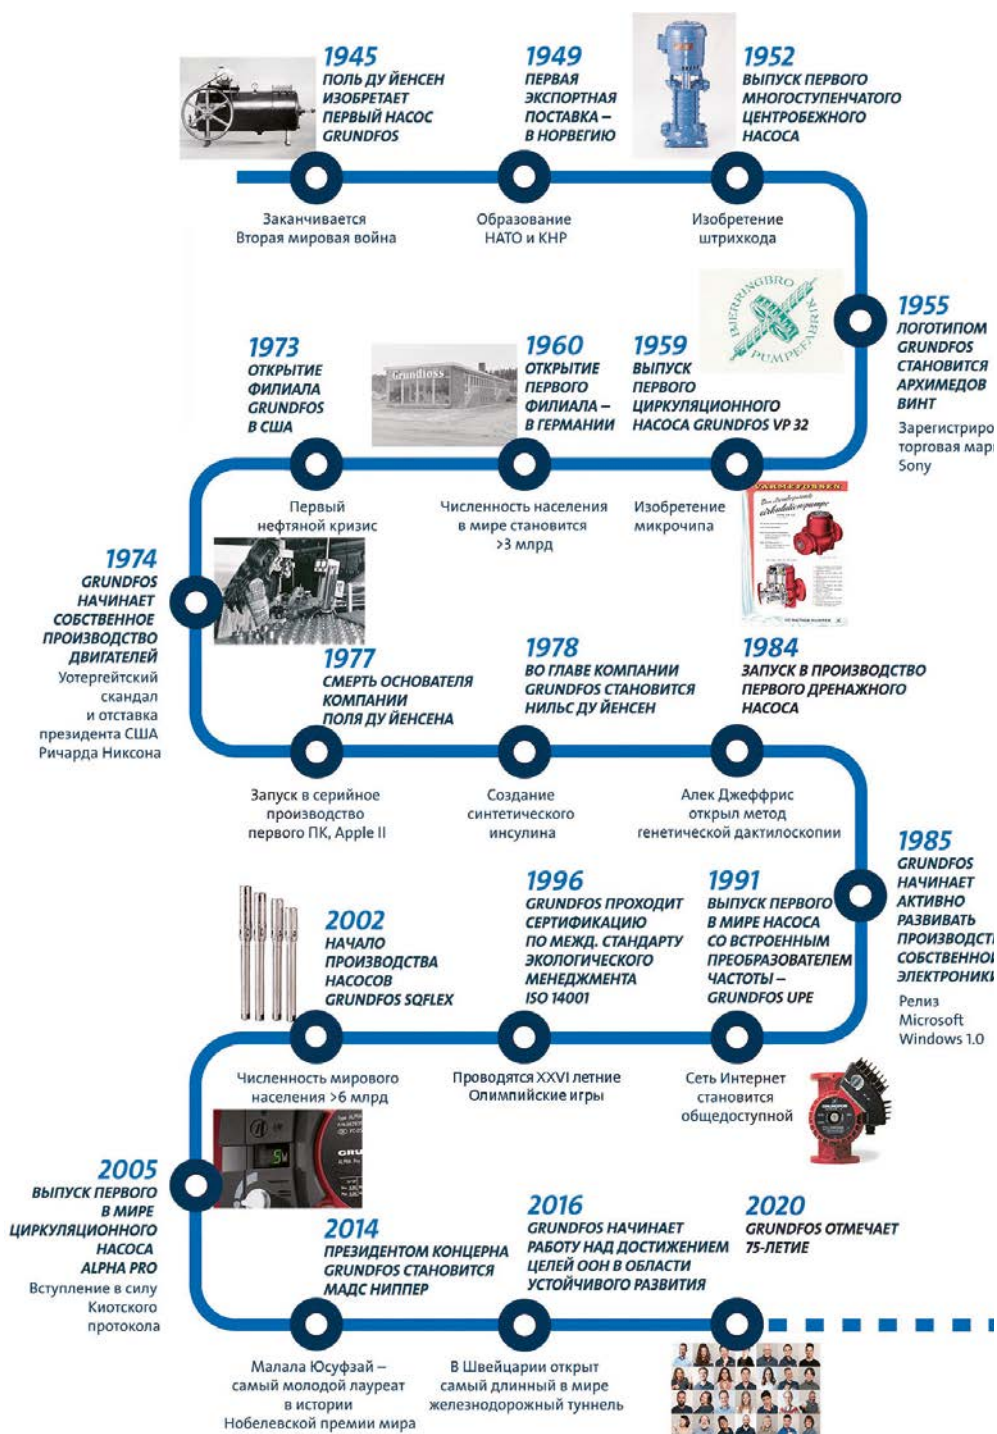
1945
ПОЛЬ ДУ ЙЕНСЕН ИЗОБРЕТАЕТ ПЕРВЫЙ НАСОС GRUNDFOS

1949
ПЕРВАЯ ЭКСПОРТНАЯ ПОСТАВКА – В НОРВЕГИЮ

1952
ВЫПУСК ПЕРВОГО МНОГОСТУПЕНЧАТОГО ЦЕНТРОБЕЖНОГО НАСОСА

Заканчивается Вторая мировая война

Образование НАТО и КНР

Изобретение штрихкода

1955
ЛОГОТИПОМ GRUNDFOS СТАНОВИТСЯ АРХИМЕДОВ ВИНТ

Зарегистриро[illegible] торговая мар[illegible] Sony

1973
ОТКРЫТИЕ ФИЛИАЛА GRUNDFOS В США

1960
ОТКРЫТИЕ ПЕРВОГО ФИЛИАЛА – В ГЕРМАНИИ

1959
ВЫПУСК ПЕРВОГО ЦИРКУЛЯЦИОННОГО НАСОСА GRUNDFOS VP 32

Первый нефтяной кризис

Численность населения в мире становится >3 млрд

Изобретение микрочипа

1974
GRUNDFOS НАЧИНАЕТ СОБСТВЕННОЕ ПРОИЗВОДСТВО ДВИГАТЕЛЕЙ

Уотергейтский скандал и отставка президента США Ричарда Никсона

1977
СМЕРТЬ ОСНОВАТЕЛЯ КОМПАНИИ ПОЛЯ ДУ ЙЕНСЕНА

1978
ВО ГЛАВЕ КОМПАНИИ GRUNDFOS СТАНОВИТСЯ НИЛЬС ДУ ЙЕНСЕН

1984
ЗАПУСК В ПРОИЗВОДСТВО ПЕРВОГО ДРЕНАЖНОГО НАСОСА

Запуск в серийное производство первого ПК, Apple II

Создание синтетического инсулина

Алек Джеффрис открыл метод генетической дактилоскопии

1985
GRUNDFOS НАЧИНАЕТ АКТИВНО РАЗВИВАТЬ ПРОИЗВОДСТ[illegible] СОБСТВЕННО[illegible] ЭЛЕКТРОНИК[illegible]

Релиз Microsoft Windows 1.0

2002
НАЧАЛО ПРОИЗВОДСТВА НАСОСОВ GRUNDFOS SQFLEX

1996
GRUNDFOS ПРОХОДИТ СЕРТИФИКАЦИЮ ПО МЕЖД. СТАНДАРТУ ЭКОЛОГИЧЕСКОГО МЕНЕДЖМЕНТА ISO 14001

1991
ВЫПУСК ПЕРВОГО В МИРЕ НАСОСА СО ВСТРОЕННЫМ ПРЕОБРАЗОВАТЕЛЕМ ЧАСТОТЫ – GRUNDFOS UPE

Численность мирового населения >6 млрд

Проводятся XXVI летние Олимпийские игры

Сеть Интернет становится общедоступной

2005
ВЫПУСК ПЕРВОГО В МИРЕ ЦИРКУЛЯЦИОННОГО НАСОСА ALPHA PRO

Вступление в силу Киотского протокола

2014
ПРЕЗИДЕНТОМ КОНЦЕРНА GRUNDFOS СТАНОВИТСЯ МАДС НИППЕР

2016
GRUNDFOS НАЧИНАЕТ РАБОТУ НАД ДОСТИЖЕНИЕМ ЦЕЛЕЙ ООН В ОБЛАСТИ УСТОЙЧИВОГО РАЗВИТИЯ

2020
GRUNDFOS ОТМЕЧАЕТ 75-ЛЕТИЕ

Малала Юсуфзай – самый молодой лауреат в истории Нобелевской премии мира

В Швейцарии открыт самый длинный в мире железнодорожный туннель